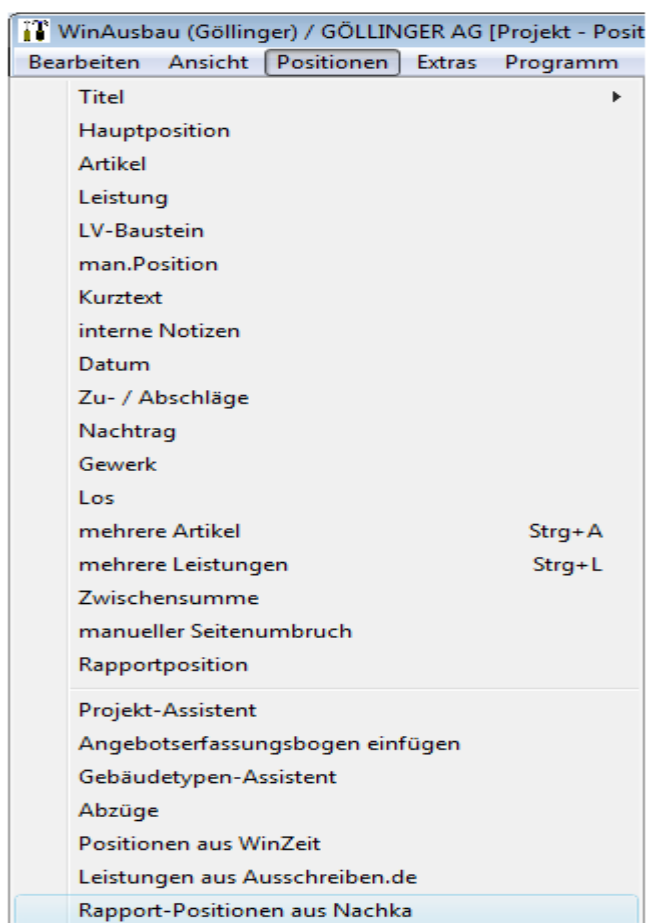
WinAusbau (Göllinger) / GÖLLINGER AG [Projekt - Posit

Bearbeiten Ansicht Positionen Extras Programm

Titel
Hauptposition
Artikel
Leistung
LV-Baustein
man.Position
Kurztext
interne Notizen
Datum
Zu- / Abschläge
Nachtrag
Gewerk
Los
mehrere Artikel Strg+A
mehrere Leistungen Strg+L
Zwischensumme
manueller Seitenumbruch
Rapportposition
Projekt-Assistent
Angebotserfassungsbogen einfügen
Gebäudetypen-Assistent
Abzüge
Positionen aus WinZeit
Leistungen aus Ausschreiben.de
Rapport-Positionen aus Nachka